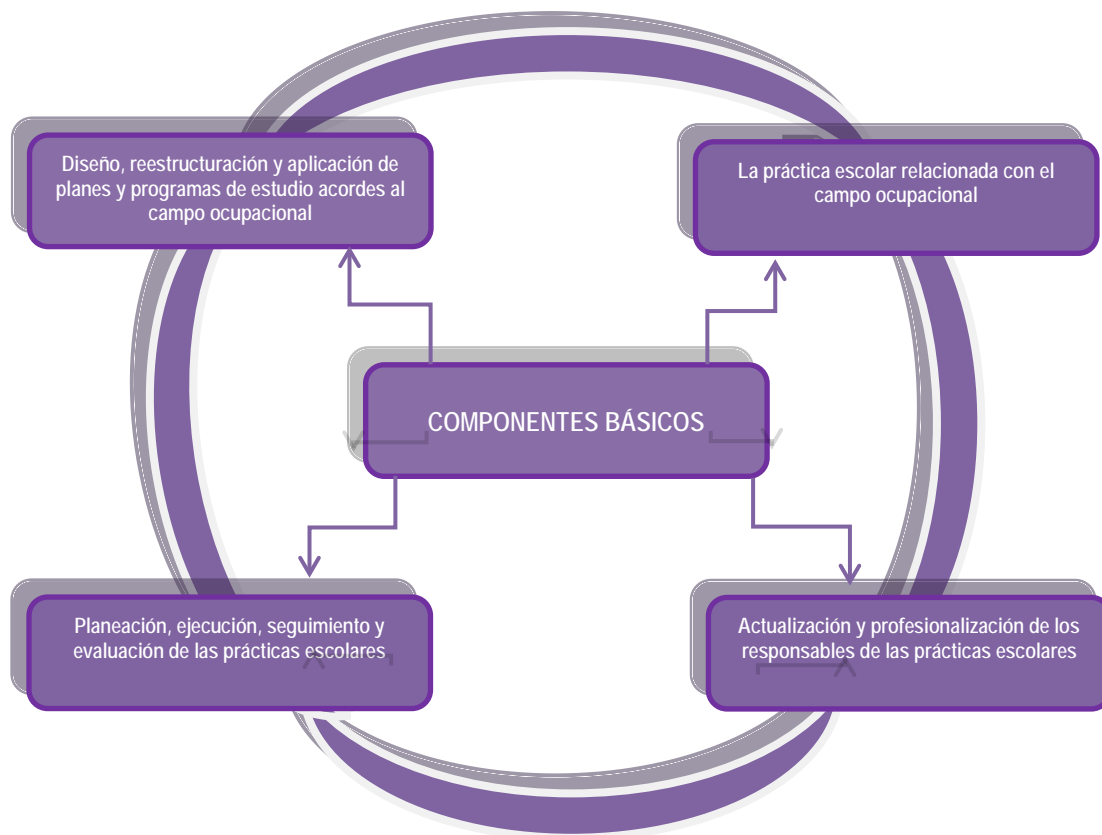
Diseño, reestructuración y aplicación de planes y programas de estudio acordes al campo ocupacional

La práctica escolar relacionada con el campo ocupacional

COMPONENTES BÁSICOS

Planeación, ejecución, seguimiento y evaluación de las prácticas escolares

Actualización y profesionalización de los responsables de las prácticas escolares